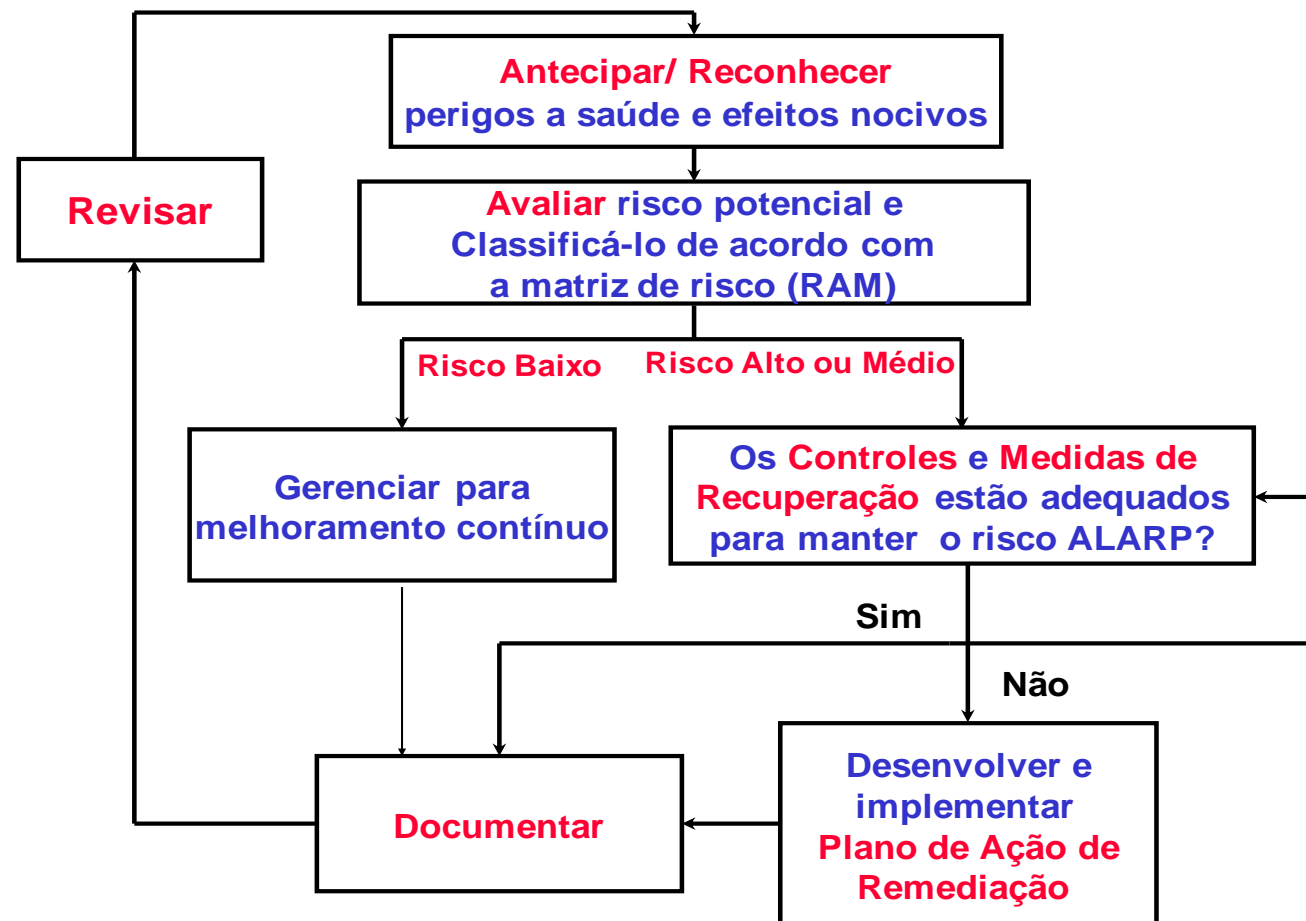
Antecipar/ Reconhecer perigos a saúde e efeitos nocivos

Revisar

Avaliar risco potencial e Classificá-lo de acordo com a matriz de risco (RAM)

Risco Baixo

Risco Alto ou Médio

Gerenciar para melhoramento contínuo

Os Controles e Medidas de Recuperação estão adequados para manter o risco ALARP?

Sim

Não

Documentar

Desenvolver e implementar Plano de Ação de Remediação